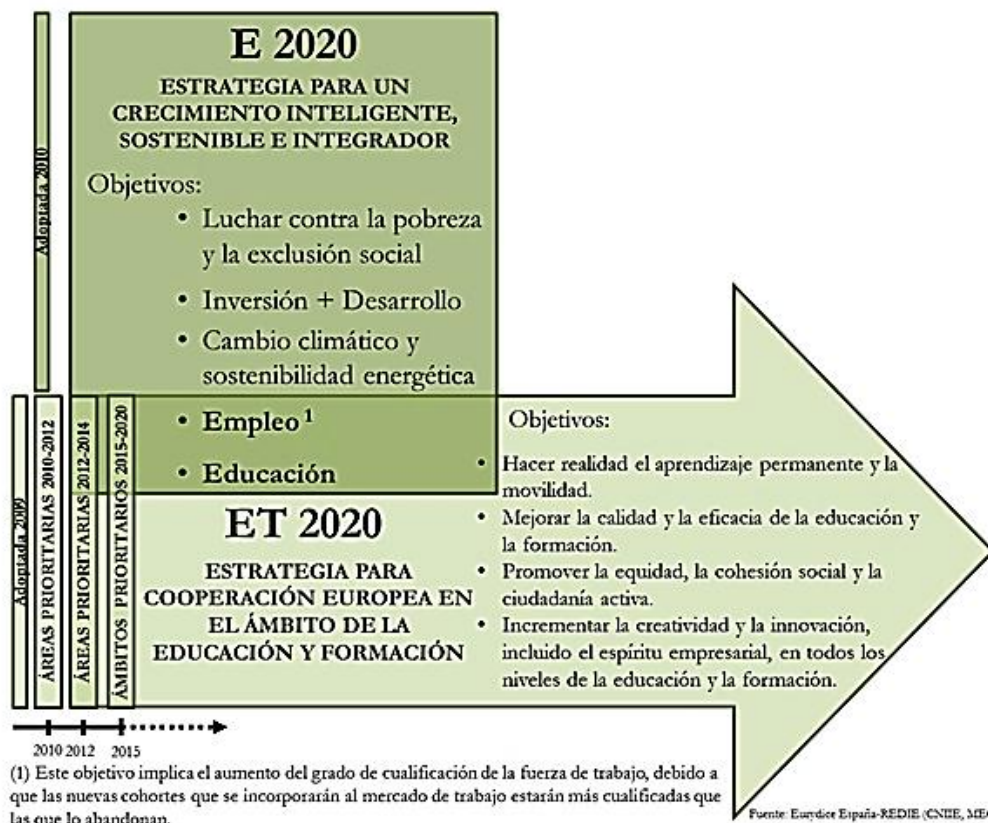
Adoptada 2010

E 2020

ESTRATEGIA PARA UN CRECIMIENTO INTELIGENTE, SOSTENIBLE E INTEGRADOR

Objetivos:

• Luchar contra la pobreza y la exclusión social

• Inversión + Desarrollo

• Cambio climático y sostenibilidad energética

• Empleo $^1$

• Educación

Adoptada 2009

ÁREAS PRIORITARIAS 2010-2012

ÁREAS PRIORITARIAS 2012-2014

ÁMBITOS PRIORITARIOS 2015-2020

ET 2020

ESTRATEGIA PARA COOPERACIÓN EUROPEA EN EL ÁMBITO DE LA EDUCACIÓN Y FORMACIÓN

Objetivos:

• Hacer realidad el aprendizaje permanente y la movilidad.

• Mejorar la calidad y la eficacia de la educación y la formación.

• Promover la equidad, la cohesión social y la ciudadanía activa.

• Incrementar la creatividad y la innovación, incluido el espíritu empresarial, en todos los niveles de la educación y la formación.

2010 2012 2015

(1) Este objetivo implica el aumento del grado de cualificación de la fuerza de trabajo, debido a que las nuevas cohortes que se incorporarán al mercado de trabajo estarán más cualificadas que las que lo abandonan.

Fuente: Eurydice España-REDIE (CNIIE, MEC